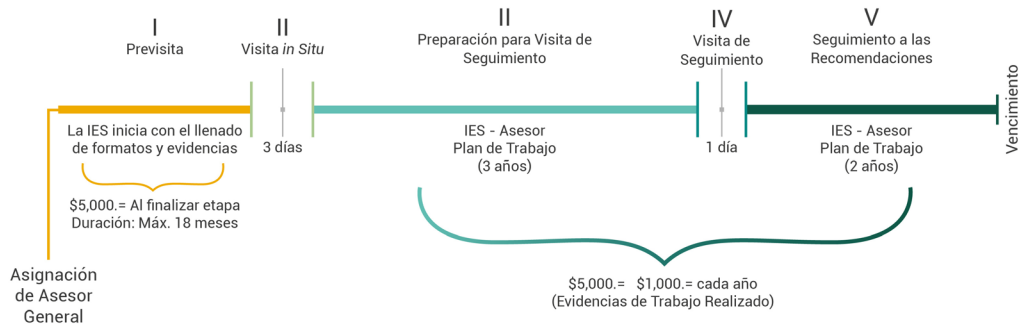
I
Previsita

II
Visita *in Situ*

II
Preparación para Visita de Seguimiento

IV
Visita de Seguimiento

V
Seguimiento a las Recomendaciones

Vencimiento

La IES inicia con el llenado de formatos y evidencias

3 días

IES - Asesor
Plan de Trabajo
(3 años)

1 día

IES - Asesor
Plan de Trabajo
(2 años)

$5,000.= Al finalizar etapa
Duración: Máx. 18 meses

Asignación de Asesor General

$5,000.= $1,000.= cada año
(Evidencias de Trabajo Realizado)